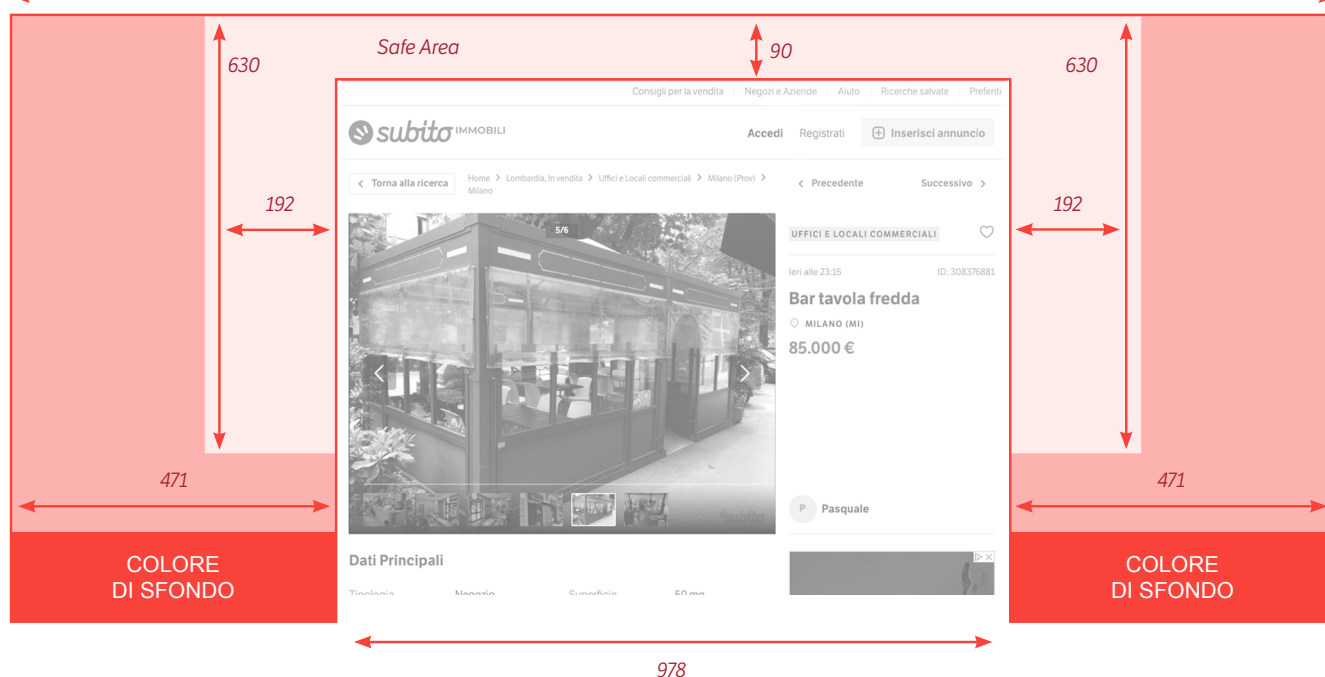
Safe Area

90

630

630

Consigli per la vendita | Negozi e Aziende | Aiuto | Ricerche salvate | Preferiti

subito IMMOBILI

Accedi Registrati Inserisci annuncio

Torna alla ricerca

Home > Lombardia, In vendita > Uffici e Locali commerciali > Milano (Prov) > Milano

Precedente Successivo

192

192

5/6

UFFICI E LOCALI COMMERCIALI

Ieri alle 23:15 ID: 308376881

Bar tavola fredda

MILANO (MI)

85.000 €

subito

P Pasquale

471

471

COLORE DI SFONDO

COLORE DI SFONDO

Dati Principali

Tipologia Negozio Superficie 50 mq

978